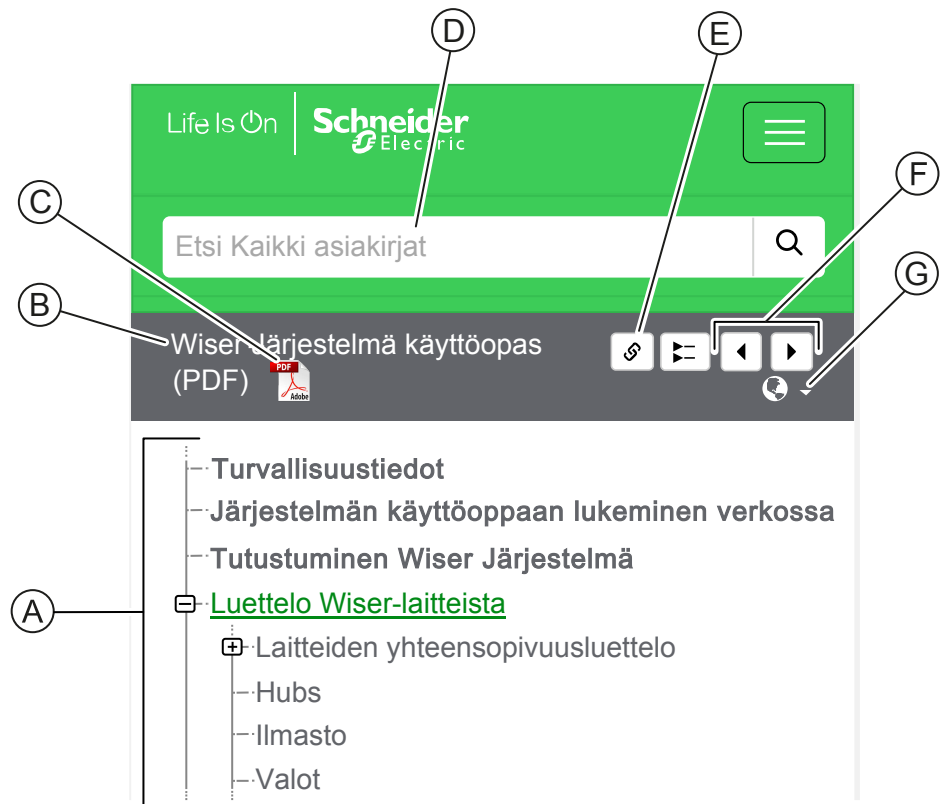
D
E
F
C
G
B
A

Life Is On
Schneider Electric

Etsi Kaikki asiakirjat

Wiser Järjestelmä käyttöopas (PDF)

PDF
Adobe

Turvallisuustiedot
Järjestelmän käyttöoppaan lukeminen verkossa
Tutustuminen Wiser Järjestelmä
Luettelo Wiser-laitteista
Laitteiden yhteensopivuusluettelo
Hubs
Ilmasto
Valot